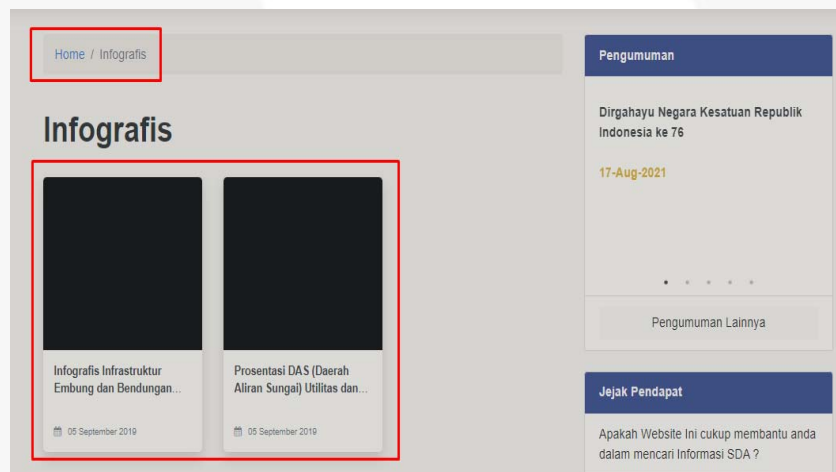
Home / Infografis

Infografis

Infografis Infrastruktur Embung dan Bendungan...

05 September 2019

Prosentasi DAS (Daerah Aliran Sungai) Utilitas dan...

05 September 2019

Pengumuman

Dirgahayu Negara Kesatuan Republik Indonesia ke 76

17-Aug-2021

Pengumuman Lainnya

Jejak Pendapat

Apakah Website Ini cukup membantu anda dalam mencari Informasi SDA ?